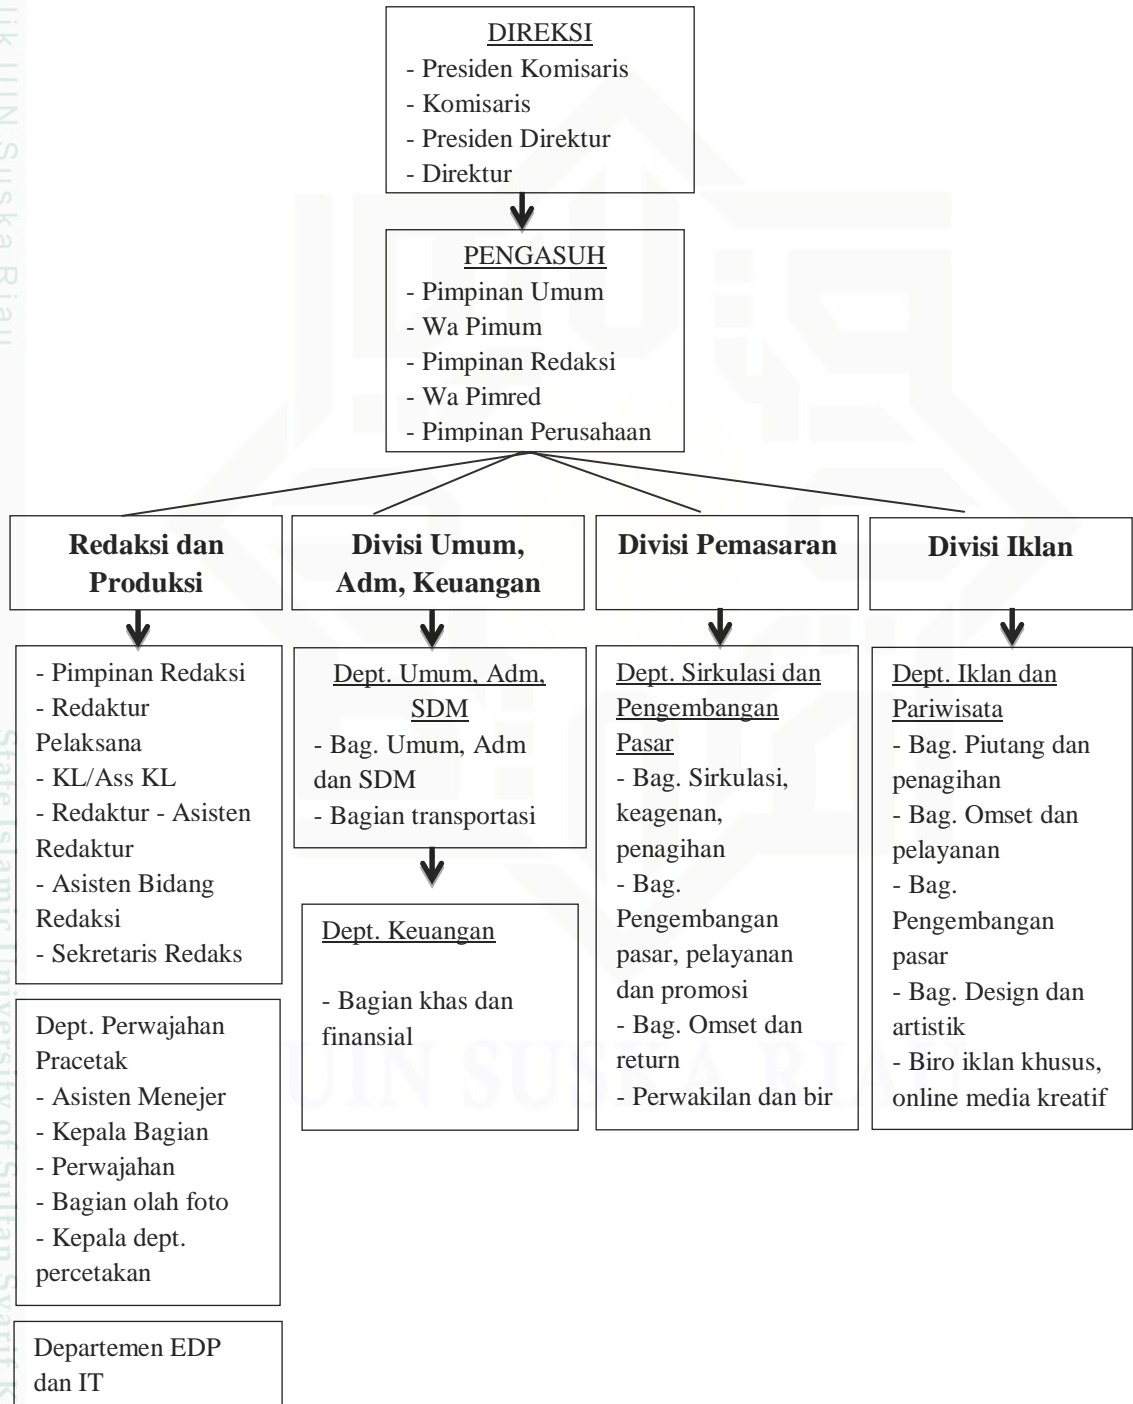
DIREKSI
- Presiden Komisaris
- Komisaris
- Presiden Direktur
- Direktur

PENGASUH
- Pimpinan Umum
- Wa Pimum
- Pimpinan Redaksi
- Wa Pimred
- Pimpinan Perusahaan

Redaksi dan Produksi

Divisi Umum, Adm, Keuangan

Divisi Pemasaran

Divisi Iklan

- Pimpinan Redaksi
- Redaktur Pelaksana
- KL/Ass KL
- Redaktur - Asisten Redaktur
- Asisten Bidang Redaksi
- Sekretaris Redaks

Dept. Perwajahan Pracetak
- Asisten Menejer
- Kepala Bagian
- Perwajahan
- Bagian olah foto
- Kepala dept. percetakan

Departemen EDP dan IT

Dept. Umum, Adm, SDM
- Bag. Umum, Adm dan SDM
- Bagian transportasi

Dept. Keuangan

- Bagian khas dan finansial

Dept. Sirkulasi dan Pengembangan Pasar
- Bag. Sirkulasi, keagenan, penagihan
- Bag. Pengembangan pasar, pelayanan dan promosi
- Bag. Omset dan return
- Perwakilan dan bir

Dept. Iklan dan Pariwisata
- Bag. Piutang dan penagihan
- Bag. Omset dan pelayanan
- Bag. Pengembangan pasar
- Bag. Design dan artistik
- Biro iklan khusus, online media kreatif